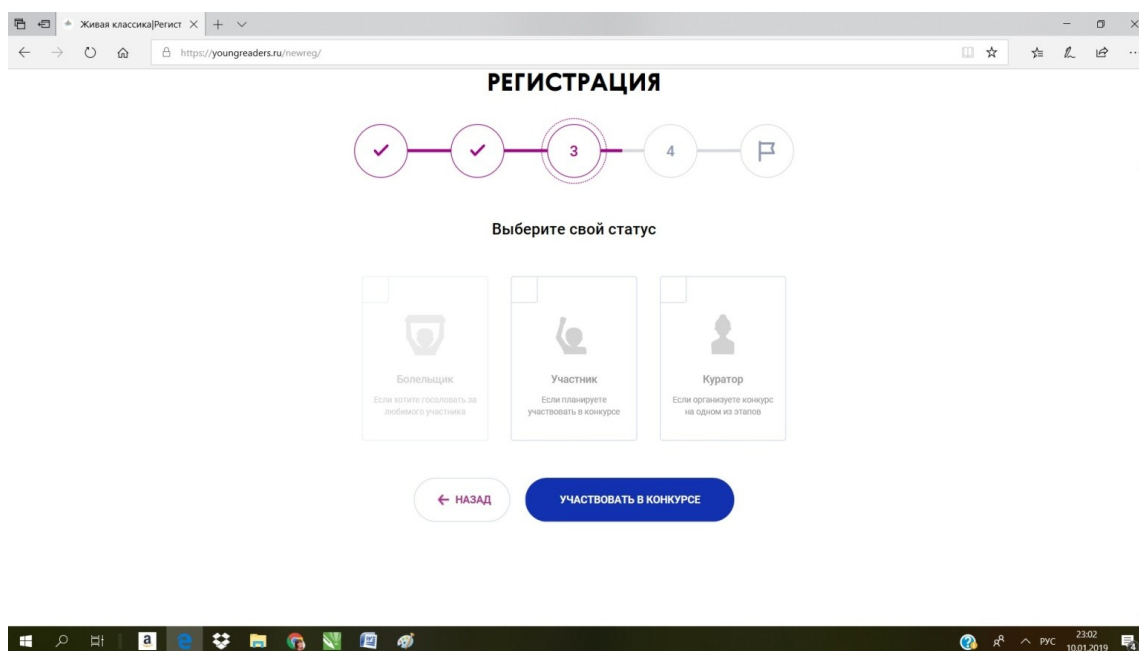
Живая классика|Регист ×

https://youngreaders.ru/newreg/

РЕГИСТРАЦИЯ

3

4

Выберите свой статус

Болельщик

Если хотите голосовать за любимого участника

Участник

Если планируете участвовать в конкурсе

Куратор

Если организуете конкурс на одном из этапов

← НАЗАД

УЧАСТВОВАТЬ В КОНКУРСЕ

РУС 23:02 10.01.2019